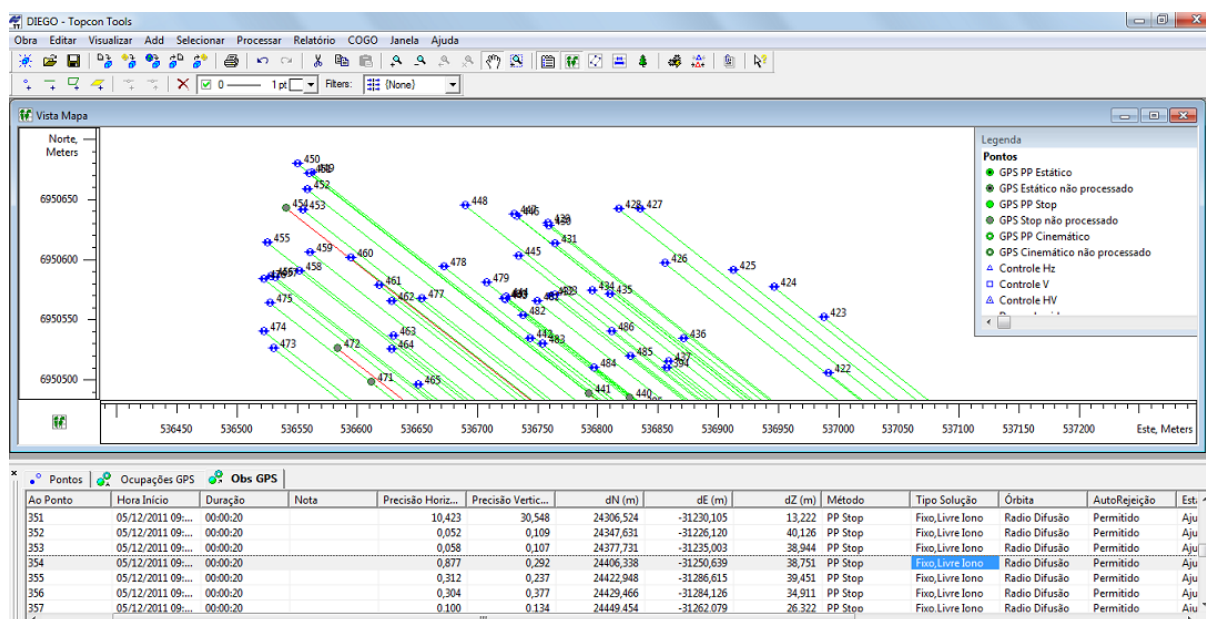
DIEGO - Topcon Tools

Obra Editar Visualizar Add Selecionar Processar Relatório COGO Janela Ajuda

0 1 pt Filters: (None)

Vista Mapa

Norte, Meters

6950650

6950600

6950550

6950500

450 449 451 452 454 453 455 459 460 456 457 458 475 474 473 472 471 465 461 462 477 463 464 478 479 448 447 446 430 429 431 445 444 443 481 482 433 434 435 442 483 484 441 440 486 485 436 437 394 428 427 426 425 424 423 422 480

536450 536500 536550 536600 536650 536700 536750 536800 536850 536900 536950 537000 537050 537100 537150 537200 Este, Meters

Legenda
Pontos
GPS PP Estático
GPS Estático não processado
GPS PP Stop
GPS Stop não processado
GPS PP Cinemático
GPS Cinemático não processado
Controle Hz
Controle V
Controle HV

Pontos Ocupações GPS Obs GPS

| Ao Ponto | Hora Início | Duração | Nota | Precisão Horiz... | Precisão Vertic... | dN (m) | dE (m) | dZ (m) | Método | Tipo Solução | Órbita | AutoRejeição | Est |
|---|---|---|---|---|---|---|---|---|---|---|---|---|---|
| 351 | 05/12/2011 09:... | 00:00:20 | | 10,423 | 30,548 | 24306,524 | -31230,105 | 13,222 | PP Stop | Fixo,Livre Iono | Radio Difusão | Permitido | Aju |
| 352 | 05/12/2011 09:... | 00:00:20 | | 0,052 | 0,109 | 24347,631 | -31226,120 | 40,126 | PP Stop | Fixo,Livre Iono | Radio Difusão | Permitido | Aju |
| 353 | 05/12/2011 09:... | 00:00:20 | | 0,058 | 0,107 | 24377,731 | -31235,003 | 38,944 | PP Stop | Fixo,Livre Iono | Radio Difusão | Permitido | Aju |
| 354 | 05/12/2011 09:... | 00:00:20 | | 0,877 | 0,292 | 24406,338 | -31250,639 | 38,751 | PP Stop | Fixo,Livre Iono | Radio Difusão | Permitido | Aju |
| 355 | 05/12/2011 09:... | 00:00:20 | | 0,312 | 0,237 | 24422,948 | -31286,615 | 39,451 | PP Stop | Fixo,Livre Iono | Radio Difusão | Permitido | Aju |
| 356 | 05/12/2011 09:... | 00:00:20 | | 0,304 | 0,377 | 24429,466 | -31284,126 | 34,911 | PP Stop | Fixo,Livre Iono | Radio Difusão | Permitido | Aju |
| 357 | 05/12/2011 09:... | 00:00:20 | | 0,100 | 0,134 | 24449,454 | -31262,079 | 26,322 | PP Stop | Fixo,Livre Iono | Radio Difusão | Permitido | Aju |